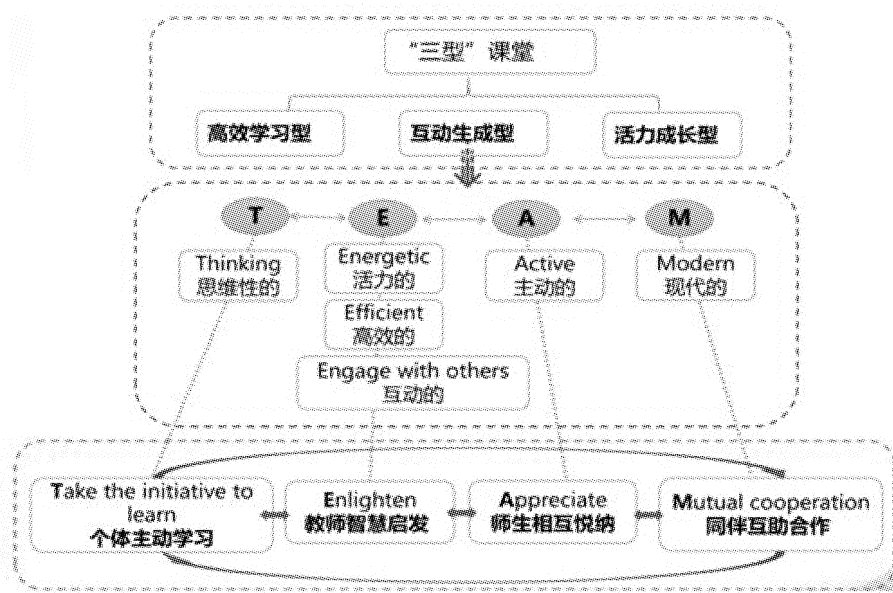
“三型” 课堂

高效学习型

互动生成型

活力成长型

T

E

A

M

Thinking
思维性的

Energetic
活力的

Efficient
高效的

Engage with others
互动的

Active
主动的

Modern
现代的

Take the initiative to learn
个体主动学习

Enlighten
教师智慧启发

Appreciate
师生相互悦纳

Mutual cooperation
同伴互助合作